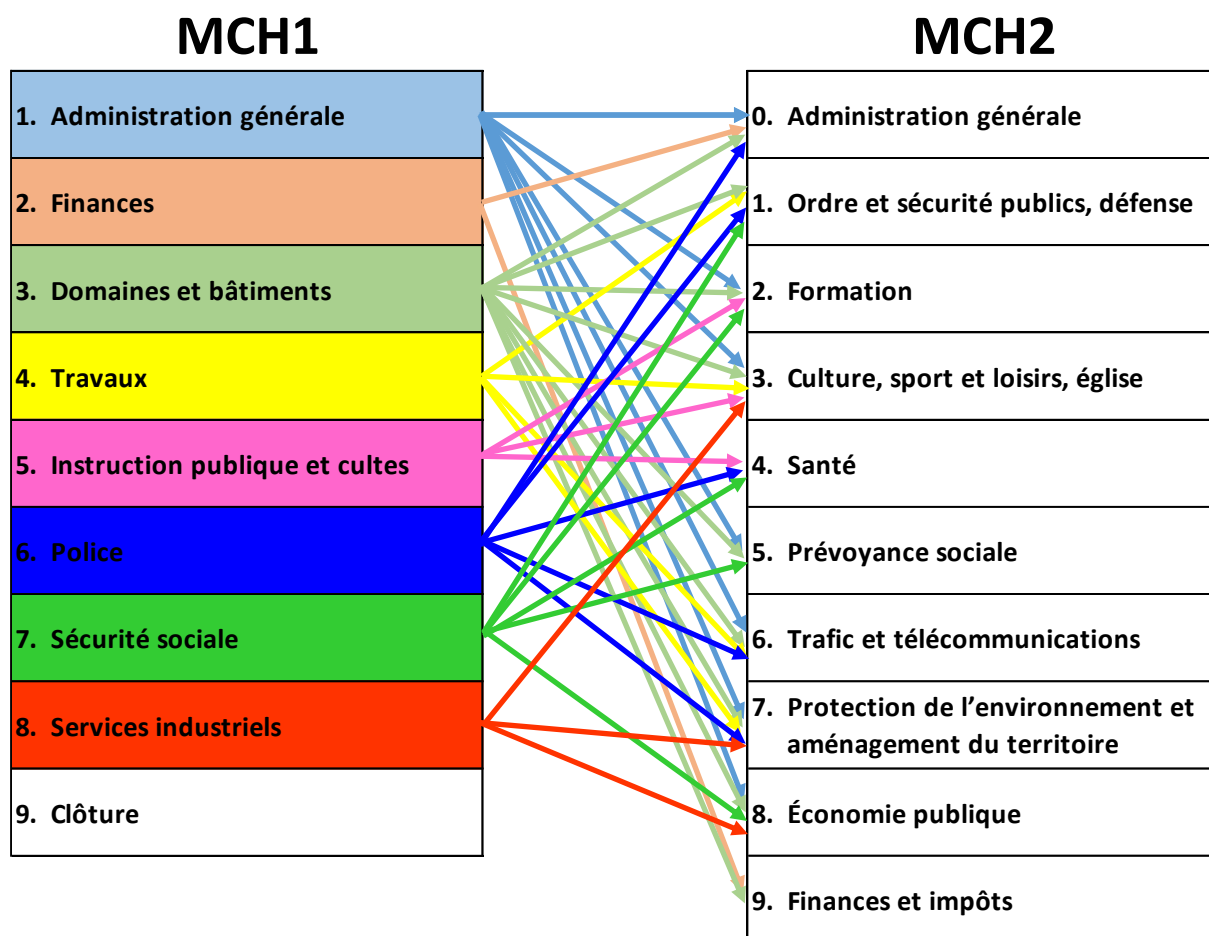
MCH1

1. Administration générale
2. Finances
3. Domaines et bâtiments
4. Travaux
5. Instruction publique et cultes
6. Police
7. Sécurité sociale
8. Services industriels
9. Clôture

MCH2

0. Administration générale
1. Ordre et sécurité publics, défense
2. Formation
3. Culture, sport et loisirs, église
4. Santé
5. Prévoyance sociale
6. Trafic et télécommunications
7. Protection de l’environnement et aménagement du territoire
8. Économie publique
9. Finances et impôts